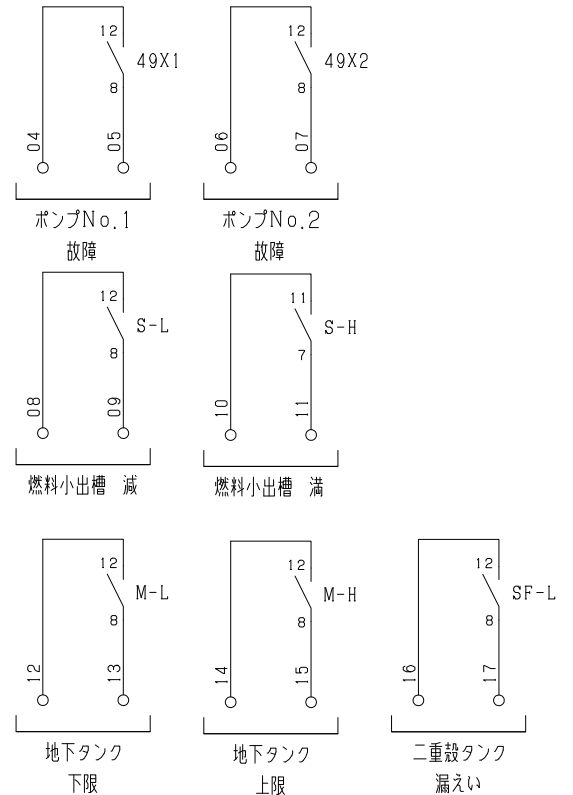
12
49X1
8
04
05
ポンプNo.1
故障

12
49X2
8
06
07
ポンプNo.2
故障

12
S-L
8
08
09
燃料小出槽 減

11
S-H
7
10
11
燃料小出槽 満

12
M-L
8
12
13
地下タンク
下限

12
M-H
8
14
15
地下タンク
上限

12
SF-L
8
16
17
二重殻タンク
漏えい